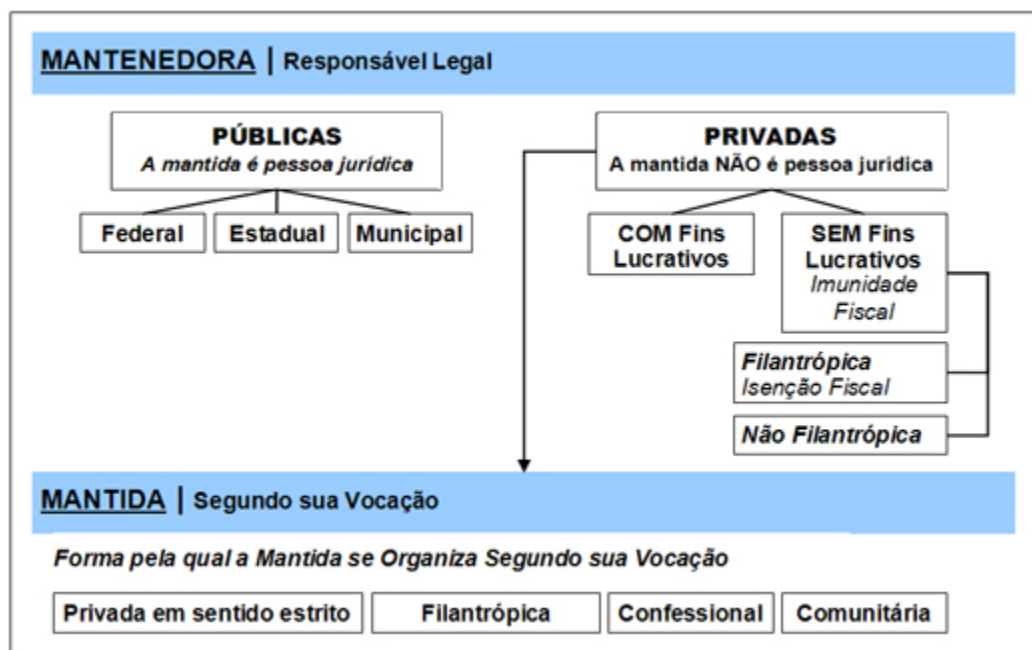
MANTENEDORA | Responsável Legal

PÚBLICAS
A mantida é pessoa jurídica

Federal

Estadual

Municipal

PRIVADAS
A mantida NÃO é pessoa jurídica

COM Fins Lucrativos

SEM Fins Lucrativos
Imunidade Fiscal

Filantrópica
Isenção Fiscal

Não Filantrópica

MANTIDA | Segundo sua Vocação

Forma pela qual a Mantida se Organiza Segundo sua Vocação

Privada em sentido estrito

Filantrópica

Confessional

Comunitária